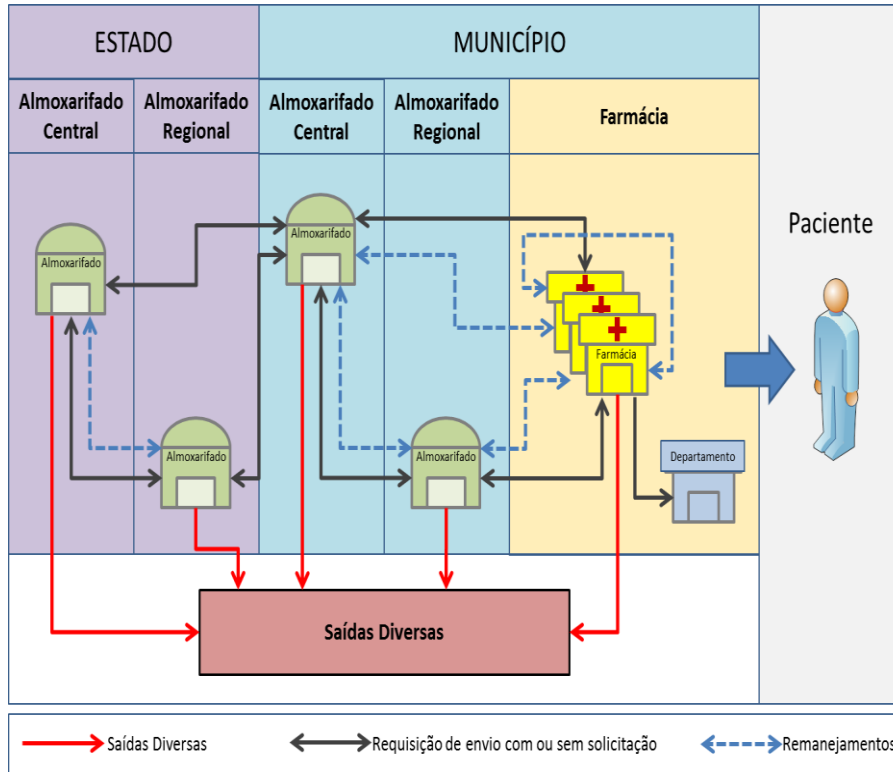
ESTADO

MUNICÍPIO

Almoxarifado Central

Almoxarifado Regional

Almoxarifado Central

Almoxarifado Regional

Farmácia

Paciente

Almoxarifado

Almoxarifado

Almoxarifado

Almoxarifado

Farmácia

Departamento

Saídas Diversas

Saídas Diversas

Requisição de envio com ou sem solicitação

Remanejamentos